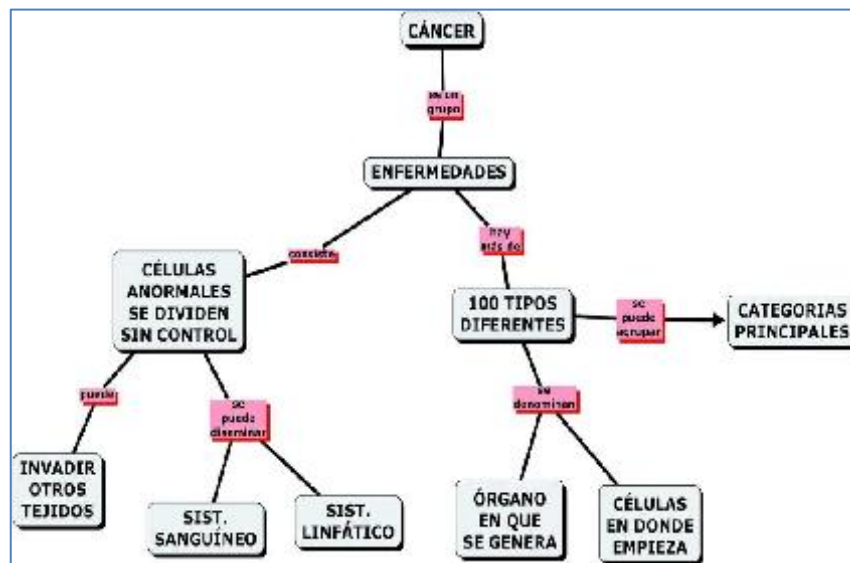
CÁNCER

es un grupo

ENFERMEDADES

consiste

CÉLULAS ANORMALES SE DIVIDEN SIN CONTROL

puede

INVADIR OTROS TEJIDOS

se puede diseminar

SIST. SANGUÍNEO

SIST. LINFÁTICO

hay más de

100 TIPOS DIFERENTES

se puede agrupar

CATEGORIAS PRINCIPALES

se denominan

ÓRGANO EN QUE SE GENERA

CÉLULAS EN DONDE EMPIEZA